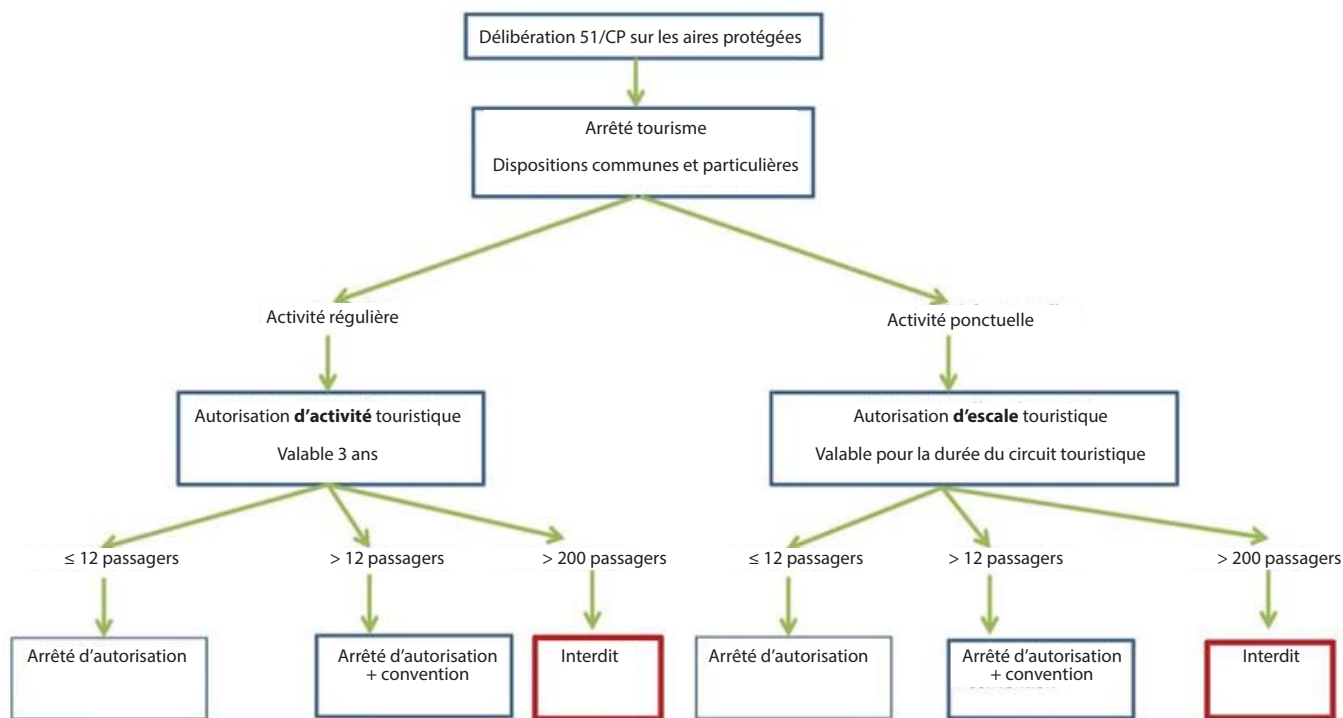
Délibération 51/CP sur les aires protégées

Arrêté tourisme

Dispositions communes et particulières

Activité régulière

Activité ponctuelle

Autorisation **d'activité** touristique

Valable 3 ans

Autorisation **d'escale** touristique

Valable pour la durée du circuit touristique

≤ 12 passagers

> 12 passagers

> 200 passagers

≤ 12 passagers

> 12 passagers

> 200 passagers

Arrêté d'autorisation

Arrêté d'autorisation + convention

Interdit

Arrêté d'autorisation

Arrêté d'autorisation + convention

Interdit